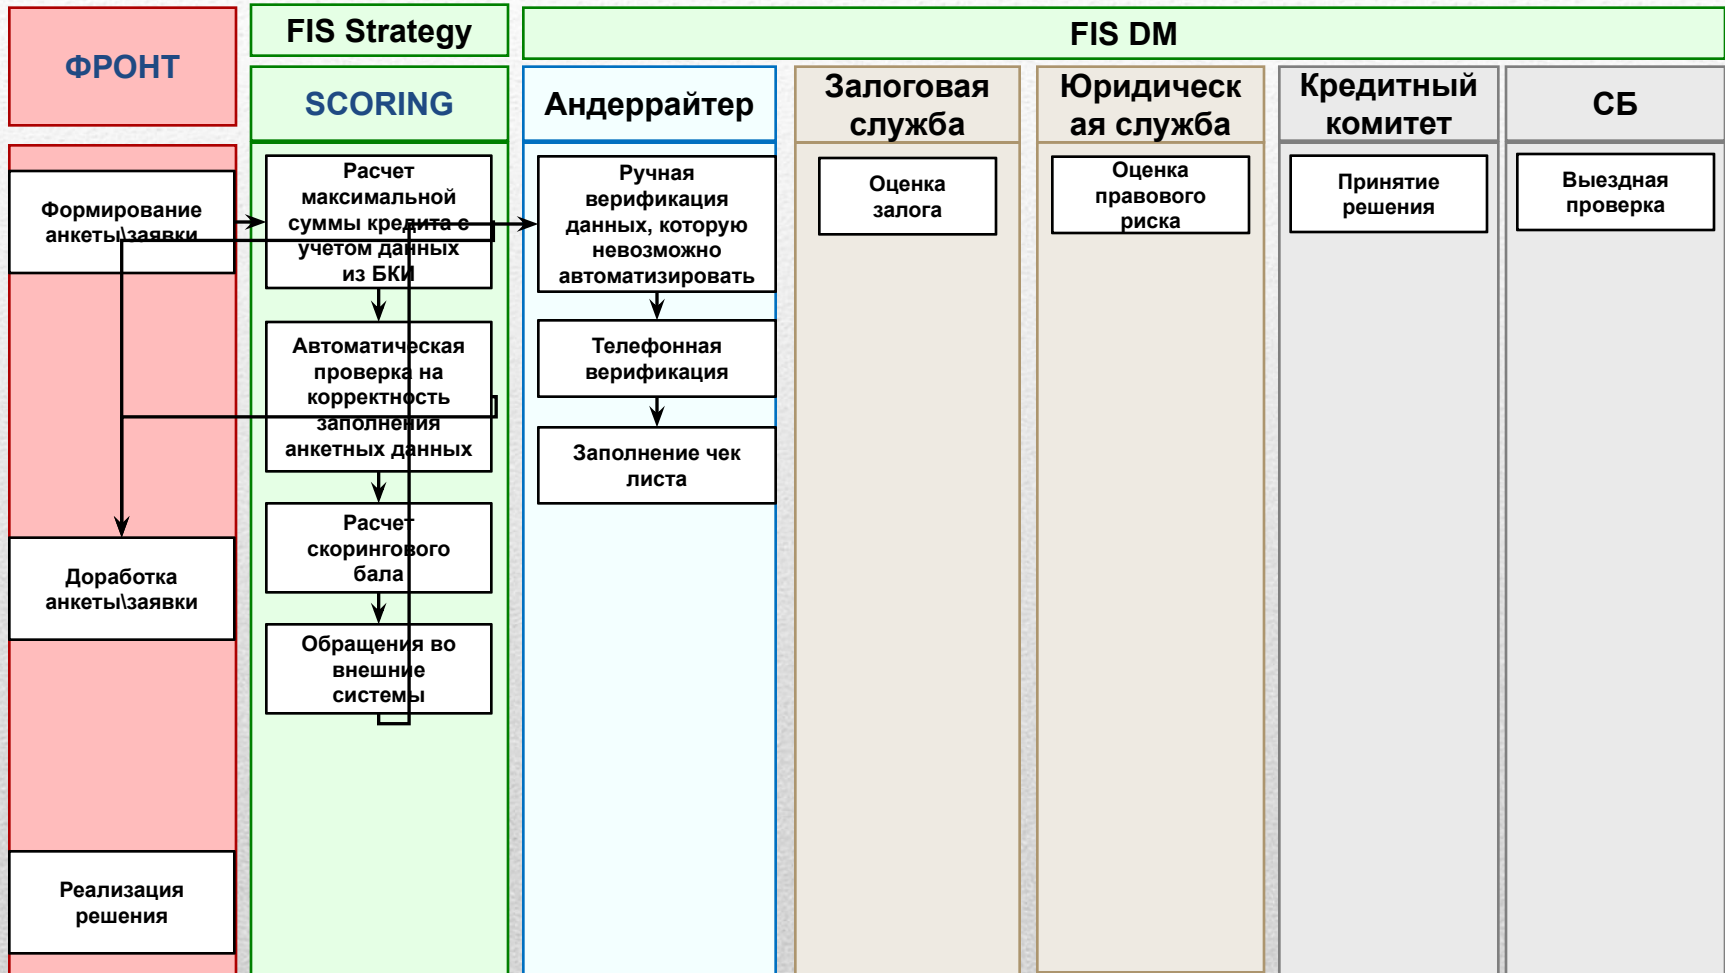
ФРОНТ

FIS Strategy

SCORING

FIS DM

Андеррайтер

Залоговая служба

Юридическая служба

Кредитный комитет

СБ

Формирование анкеты\заявки

Расчет максимальной суммы кредита с учетом данных из БКИ

Ручная верификация данных, которую невозможно автоматизировать

Оценка залога

Оценка правового риска

Принятие решения

Выездная проверка

Автоматическая проверка на корректность заполнения анкетных данных

Телефонная верификация

Заполнение чек листа

Расчет скорингового бала

Доработка анкеты\заявки

Обращения во внешние системы

Реализация решения